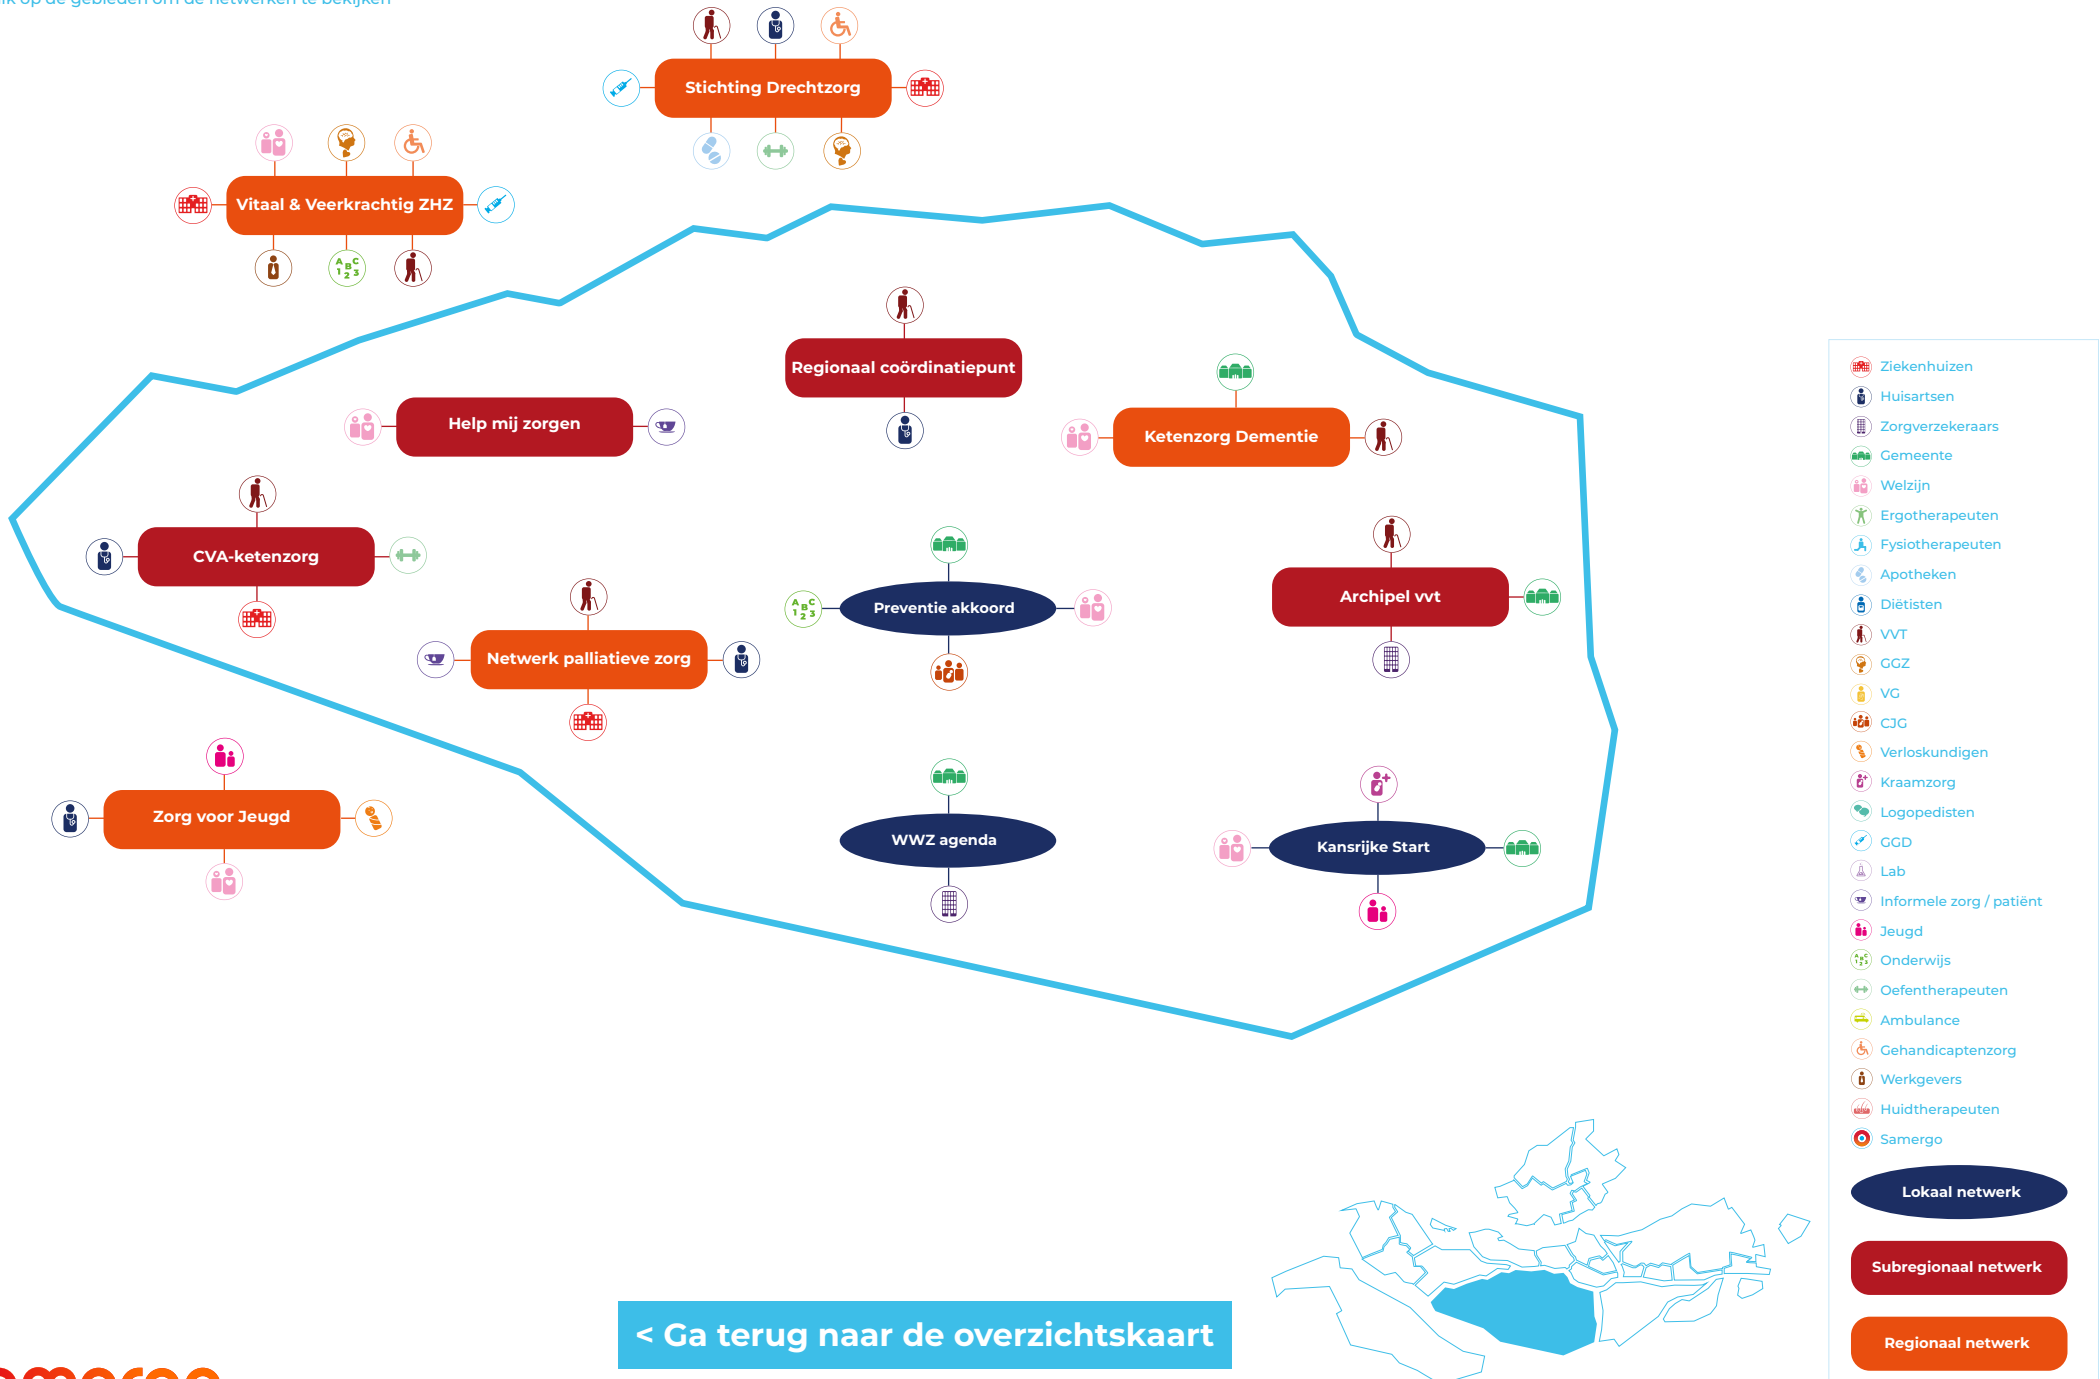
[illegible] op de gebieden om de netwerken te bekijken

Stichting Drechtzorg

Vitaal & Veerkrachtig ZHZ

Regionaal coördinatiepunt

Help mij zorgen

Ketenzorg Dementie

CVA-ketenzorg

Preventie akkoord

Archipel vvt

Netwerk palliatieve zorg

Zorg voor Jeugd

WWZ agenda

Kansrijke Start

Ziekenhuizen
Huisartsen
Zorgverzekeraars
Gemeente
Welzijn
Ergotherapeuten
Fysiotherapeuten
Apotheken
Diëtisten
VVT
GGZ
VG
CJG
Verloskundigen
Kraamzorg
Logopedisten
GGD
Lab
Informele zorg / patiënt
Jeugd
Onderwijs
Oefentherapeuten
Ambulance
Gehandicaptenzorg
Werkgevers
Huidtherapeuten
Samergo

Lokaal netwerk

Subregionaal netwerk

Regionaal netwerk

< Ga terug naar de overzichtskaart